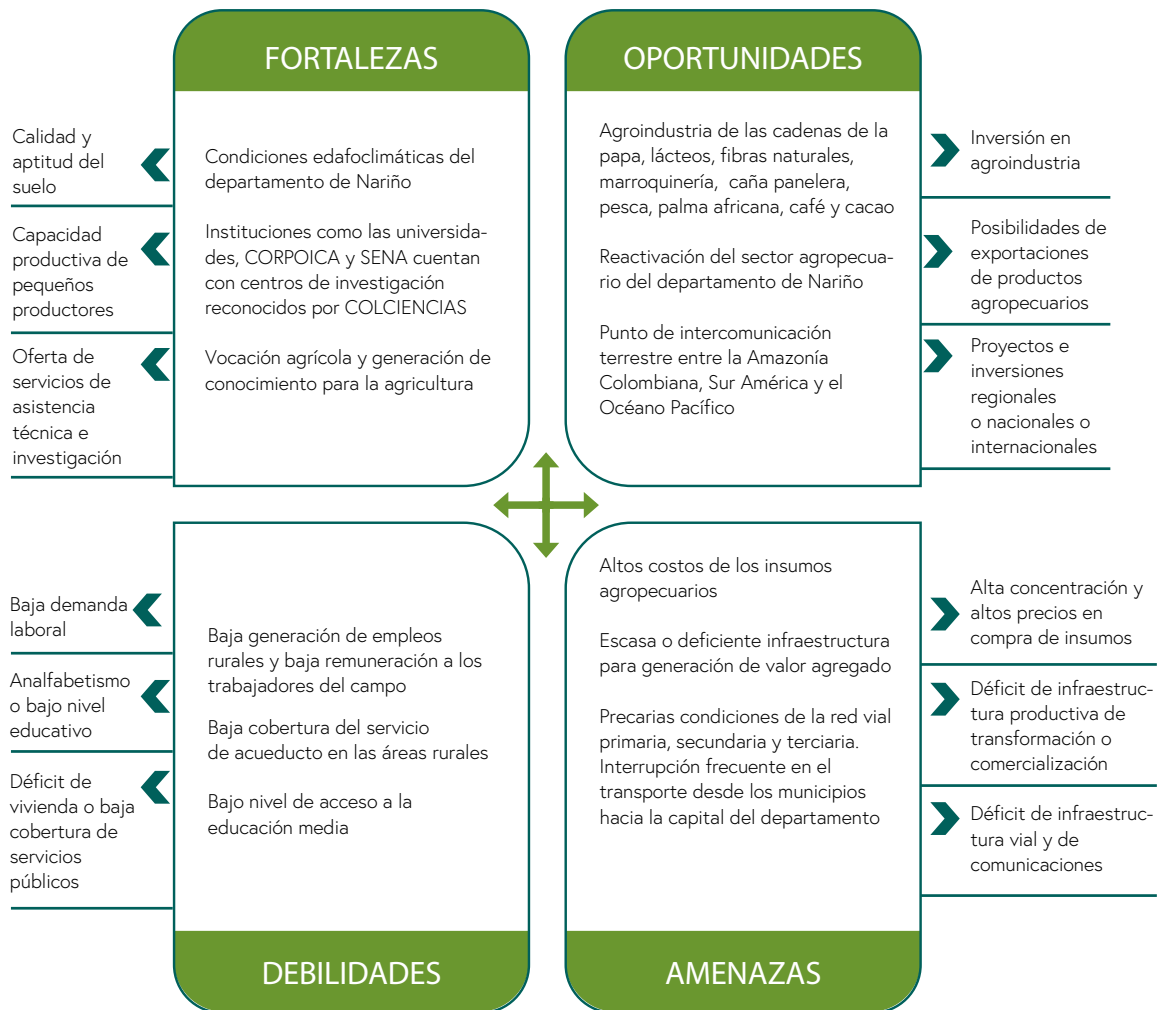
FORTALEZAS

Calidad y aptitud del suelo

Capacidad productiva de pequeños productores

Oferta de servicios de asistencia técnica e investigación

Condiciones edafoclimáticas del departamento de Nariño

Instituciones como las universidades, CORPOICA y SENA cuentan con centros de investigación reconocidos por COLCIENCIAS

Vocación agrícola y generación de conocimiento para la agricultura

OPORTUNIDADES

Agroindustria de las cadenas de la papa, lácteos, fibras naturales, marroquinería, caña panelera, pesca, palma africana, café y cacao

Reactivación del sector agropecuario del departamento de Nariño

Punto de intercomunicación terrestre entre la Amazonía Colombiana, Sur América y el Océano Pacífico

Inversión en agroindustria

Posibilidades de exportaciones de productos agropecuarios

Proyectos e inversiones regionales o nacionales o internacionales

Baja demanda laboral

Analfabetismo o bajo nivel educativo

Déficit de vivienda o baja cobertura de servicios públicos

Baja generación de empleos rurales y baja remuneración a los trabajadores del campo

Baja cobertura del servicio de acueducto en las áreas rurales

Bajo nivel de acceso a la educación media

DEBILIDADES

Altos costos de los insumos agropecuarios

Escasa o deficiente infraestructura para generación de valor agregado

Precarias condiciones de la red vial primaria, secundaria y terciaria. Interrupción frecuente en el transporte desde los municipios hacia la capital del departamento

Alta concentración y altos precios en compra de insumos

Déficit de infraestructura productiva de transformación o comercialización

Déficit de infraestructura vial y de comunicaciones

AMENAZAS